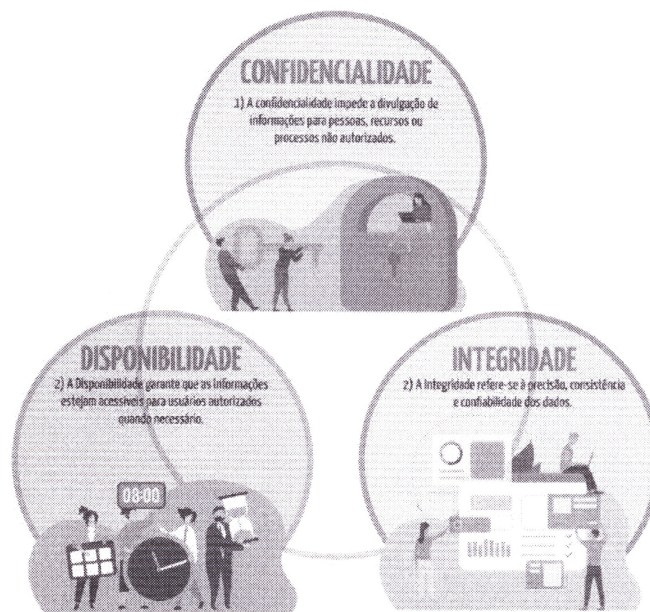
CONFIDENCIALIDADE

1) A confidencialidade impede a divulgação de informações para pessoas, recursos ou processos não autorizados.

DISPONIBILIDADE

2) A Disponibilidade garante que as informações estejam acessíveis para usuários autorizados quando necessário.

08:00

INTEGRIDADE

2) A Integridade refere-se à precisão, consistência e confiabilidade dos dados.